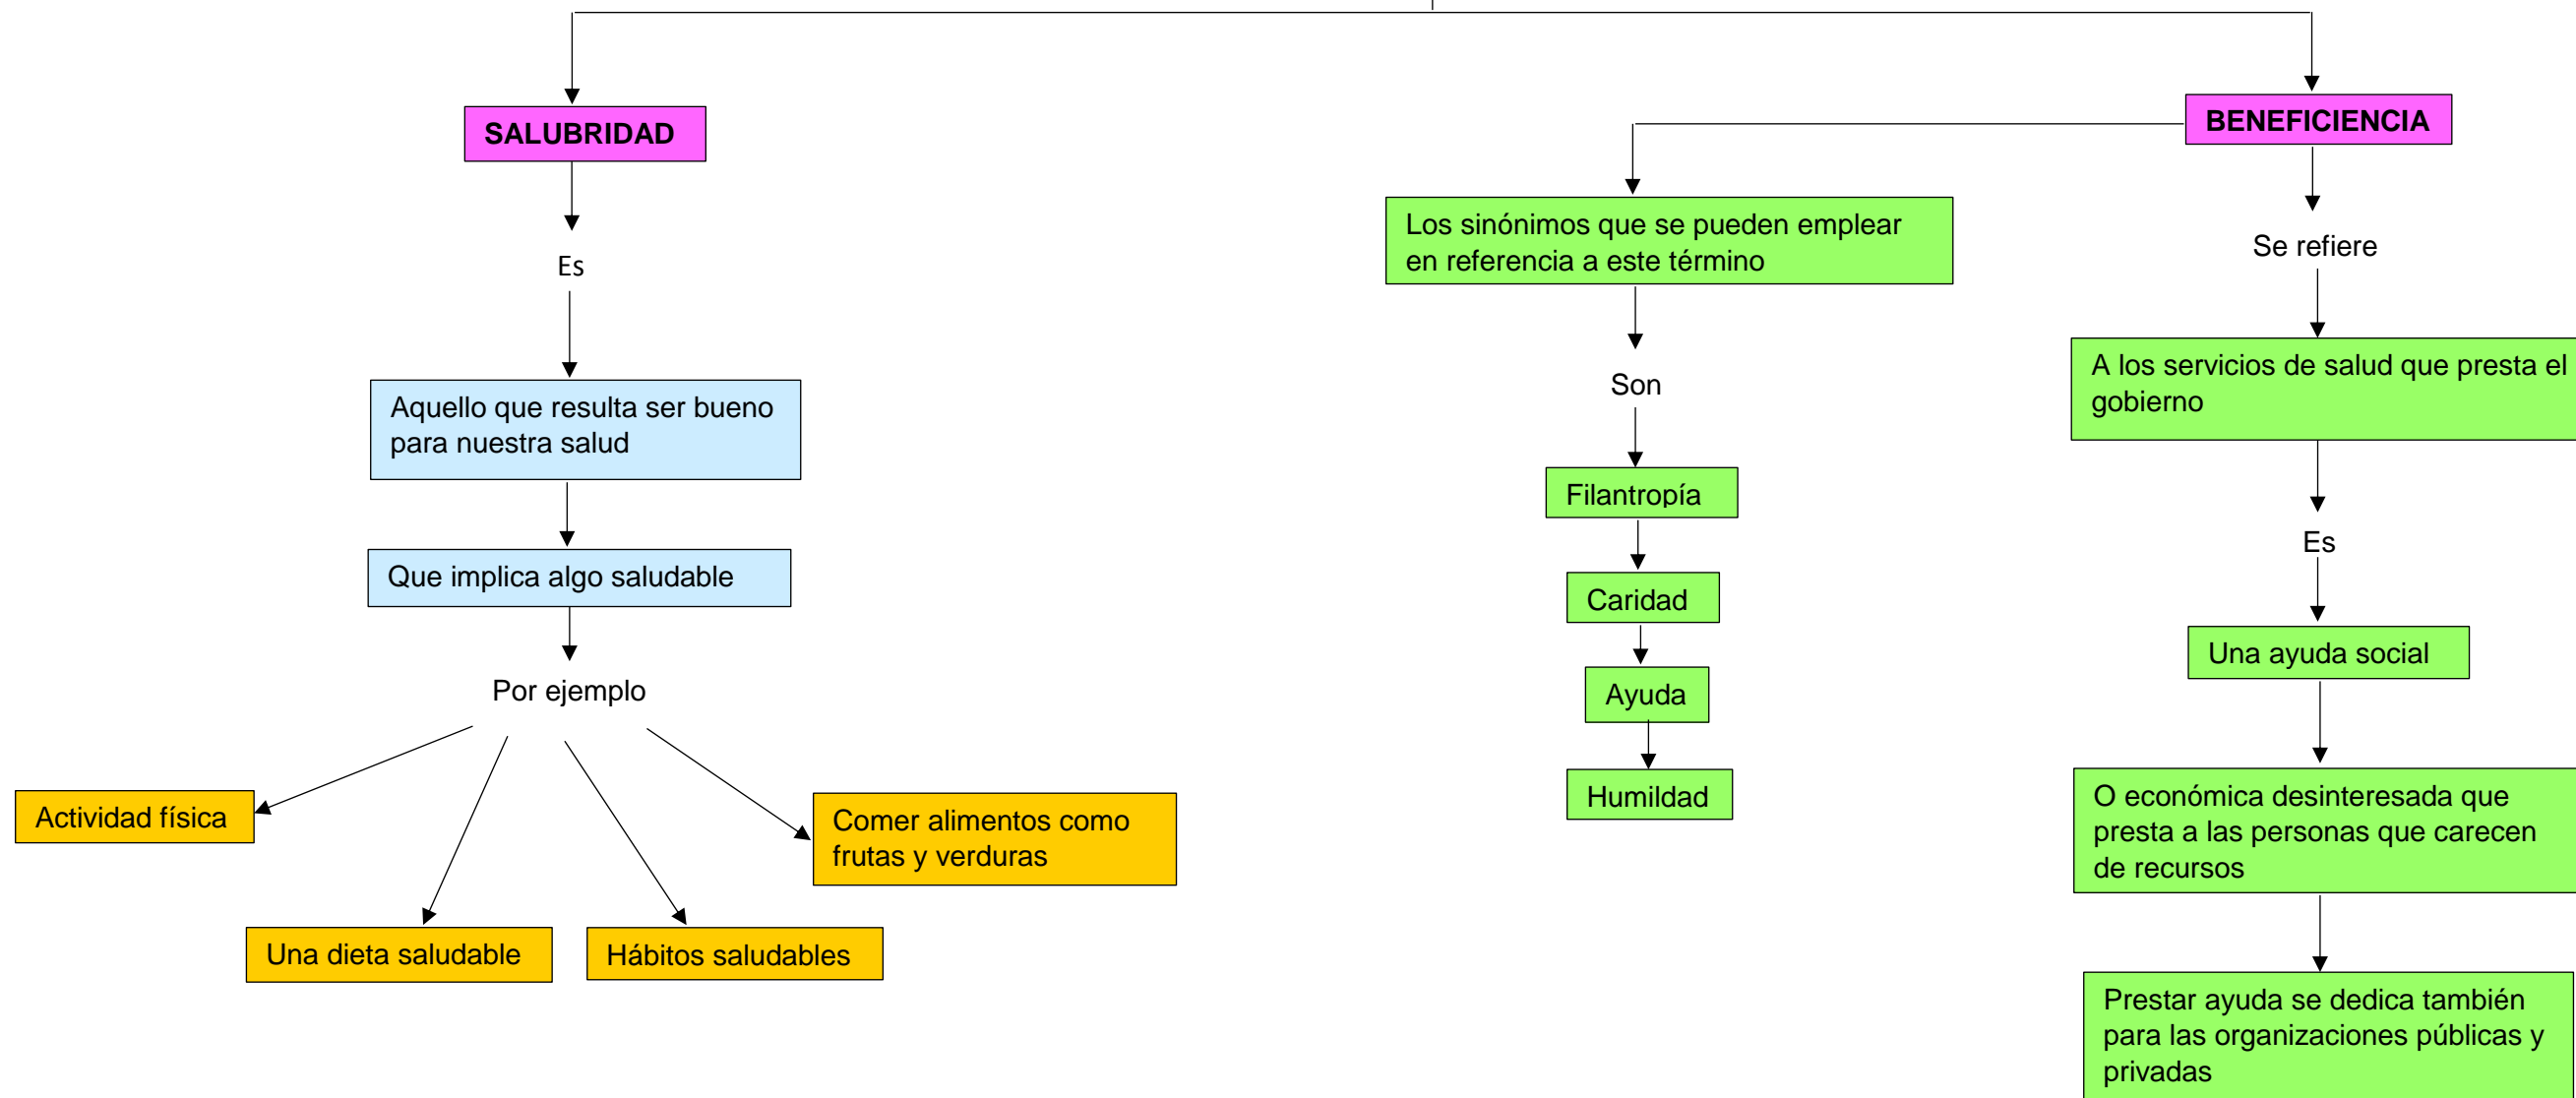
SALUBRIDAD

Es

Aquello que resulta ser bueno para nuestra salud

Que implica algo saludable

Por ejemplo

Actividad física

Una dieta saludable

Hábitos saludables

Comer alimentos como frutas y verduras

BENEFICIENCIA

Los sinónimos que se pueden emplear en referencia a este término

Son

Filantropía

Caridad

Ayuda

Humildad

Se refiere

A los servicios de salud que presta el gobierno

Es

Una ayuda social

O económica desinteresada que presta a las personas que carecen de recursos

Prestar ayuda se dedica también para las organizaciones públicas y privadas